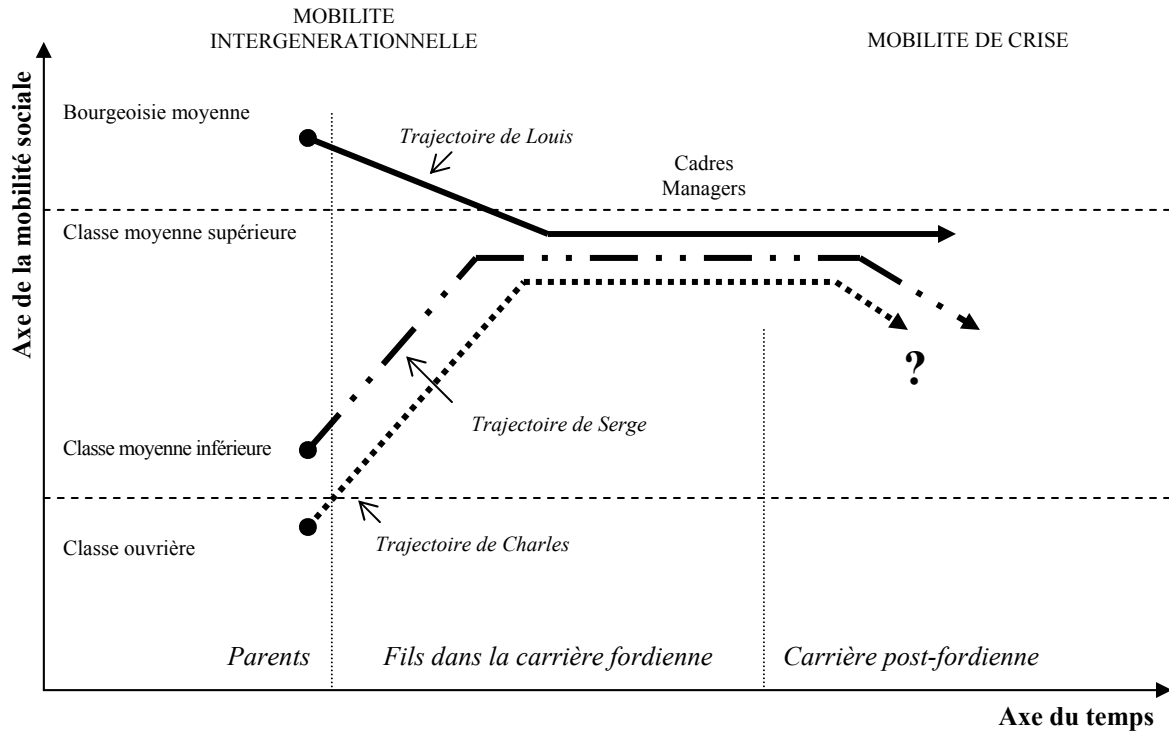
MOBILITE INTERGENERATIONNELLE

MOBILITE DE CRISE

Axe de la mobilité sociale

Bourgeoisie moyenne

Trajectoire de Louis

Cadres Managers

Classe moyenne supérieure

?

Trajectoire de Serge

Classe moyenne inférieure

Trajectoire de Charles

Classe ouvrière

Parents

Fils dans la carrière fordienne

Carrière post-fordienne

Axe du temps